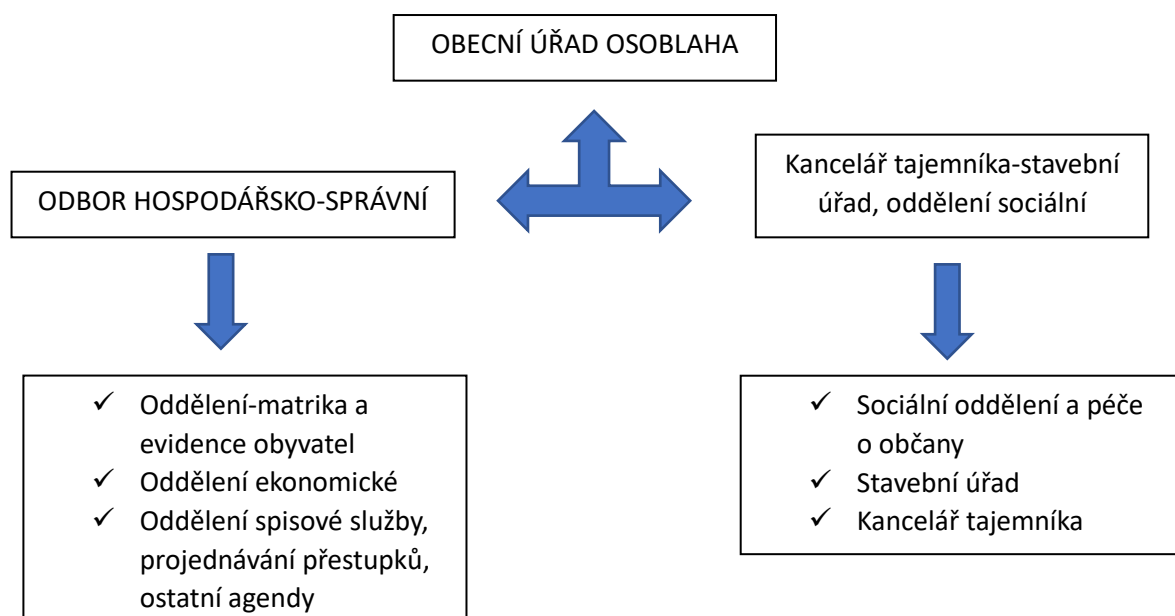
OBECNÍ ÚŘAD OSOBLAHA

ODBOR HOSPODÁŘSKO-SPRÁVNÍ

Kancelář tajemníka-stavební úřad, oddělení sociální

✓ Oddělení-matrika a evidence obyvatel
✓ Oddělení ekonomické
✓ Oddělení spisové služby, projednávání přestupků, ostatní agendy

✓ Sociální oddělení a péče o občany
✓ Stavební úřad
✓ Kancelář tajemníka